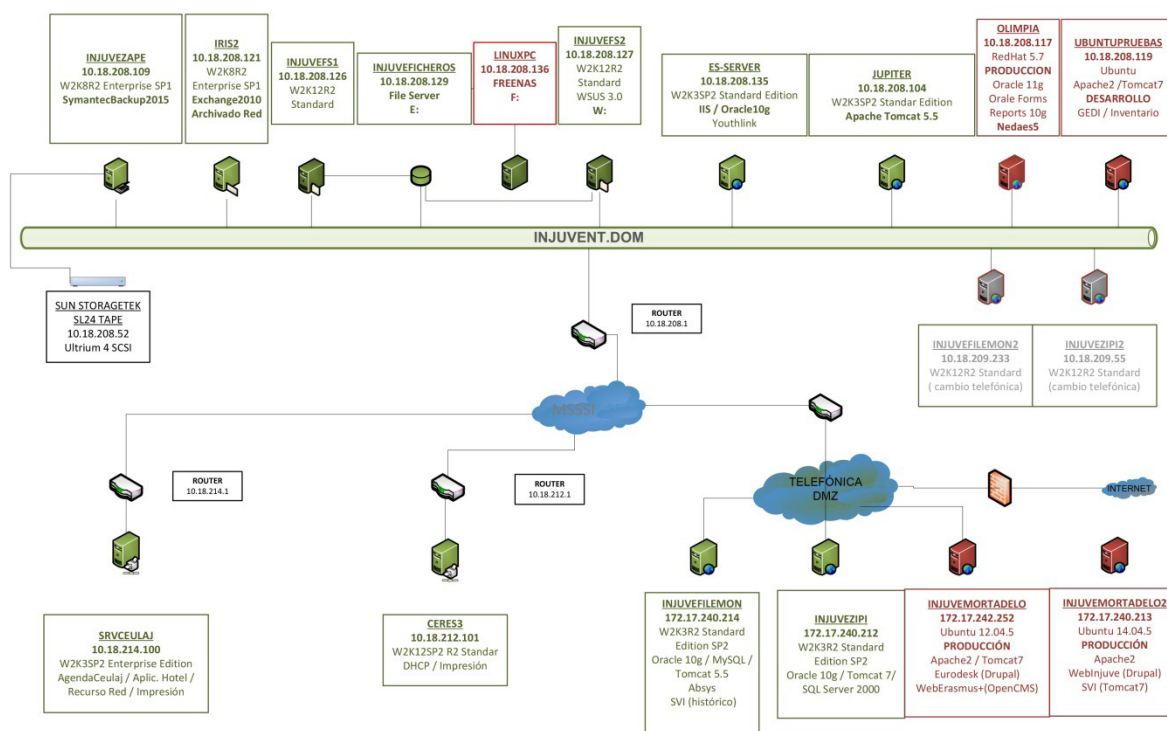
INJUVEZAPE
10.18.208.109
W2K8R2 Enterprise SP1
SymantecBackup2015

IRIS2
10.18.208.121
W2K8R2
Enterprise SP1
Exchange2010
Archivado Red

INJUVEFS1
10.18.208.126
W2K12R2
Standard

INJUVEFICHEROS
10.18.208.129
File Server
E:

LINUXPC
10.18.208.136
FREENAS
F:

INJUVEFS2
10.18.208.127
W2K12R2
Standard
WSUS 3.0
W:

ES-SERVER
10.18.208.135
W2K3SP2 Standard Edition
IIS / Oracle10g
Youthlink

JUPITER
10.18.208.104
W2K3SP2 Standar Edition
Apache Tomcat 5.5

OLIMPIA
10.18.208.117
RedHat 5.7
PRODUCCION
Oracle 11g
Orale Forms
Reports 10g
Nedaes5

UBUNTUPRUEBAS
10.18.208.119
Ubuntu
Apache2 /Tomcat7
DESARROLLO
GEDI / Inventario

INJUVENT.DOM

SUN STORAGETEK
SL24 TAPE
10.18.208.52
Ultrium 4 SCSI

ROUTER
10.18.208.1

INJUVEFILEMON2
10.18.209.233
W2K12R2 Standard
( cambio telefónica)

INJUVEZIPI2
10.18.209.55
W2K12R2 Standard
(cambio telefónica)

MSSSI

ROUTER
10.18.214.1

ROUTER
10.18.212.1

TELEFÓNICA
DMZ

INTERNET

SRVCEULAJ
10.18.214.100
W2K3SP2 Enterprise Edition
AgendaCeulaj / Aplic. Hotel /
Recurso Red / Impresión

CERES3
10.18.212.101
W2K12SP2 R2 Standar
DHCP / Impresión

INJUVEFILEMON
172.17.240.214
W2K3R2 Standard
Edition SP2
Oracle 10g / MySQL /
Tomcat 5.5
Absys
SVI (histórico)

INJUVEZIPI
172.17.240.212
W2K3R2 Standard
Edition SP2
Oracle 10g / Tomcat 7/
SQL Server 2000

INJUVEMORTADELO
172.17.242.252
Ubuntu 12.04.5
PRODUCCIÓN
Apache2 / Tomcat7
Eurodesk (Drupal)
WebErasmus+(OpenCMS)

INJUVEMORTADELO2
172.17.240.213
Ubuntu 14.04.5
PRODUCCIÓN
Apache2
WebInjuve (Drupal)
SVI (Tomcat7)